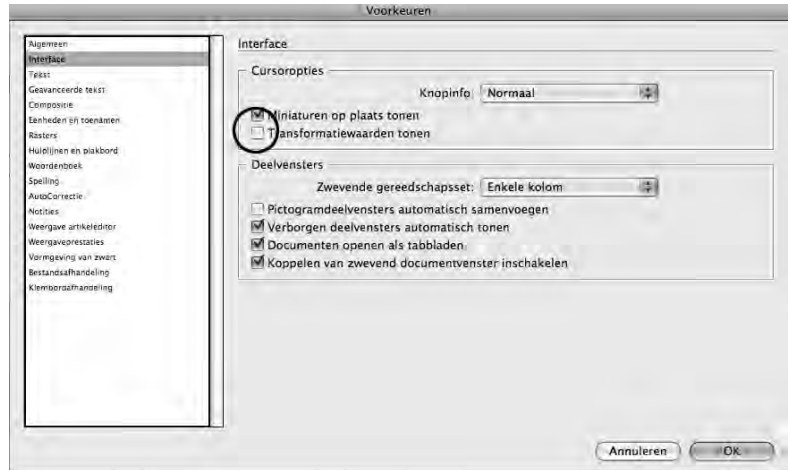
Voorkeuren

Algemeen
Interface
Tekst
Geavanceerde tekst
Compositie
Eenheden en toenamen
Rasters
Hulplijnen en plakbord
Woordenboek
Spelling
AutoCorrectie
Notities
Weergave artikeleditor
Weergaveprestaties
Vormgeving van zwart
Bestandsafhandeling
Klembordafhandeling

Interface

Cursoropties

Knopinfo: Normaal

Miniaturen op plaats tonen

Transformatiewaarden tonen

Deelvensters

Zwevende gereedschapsset: Enkele kolom

Pictogramdeelvensters automatisch samenvoegen

Verborgen deelvensters automatisch tonen

Documenten openen als tabbladen

Koppelen van zwevend documentvenster inschakelen

Annuleren

OK